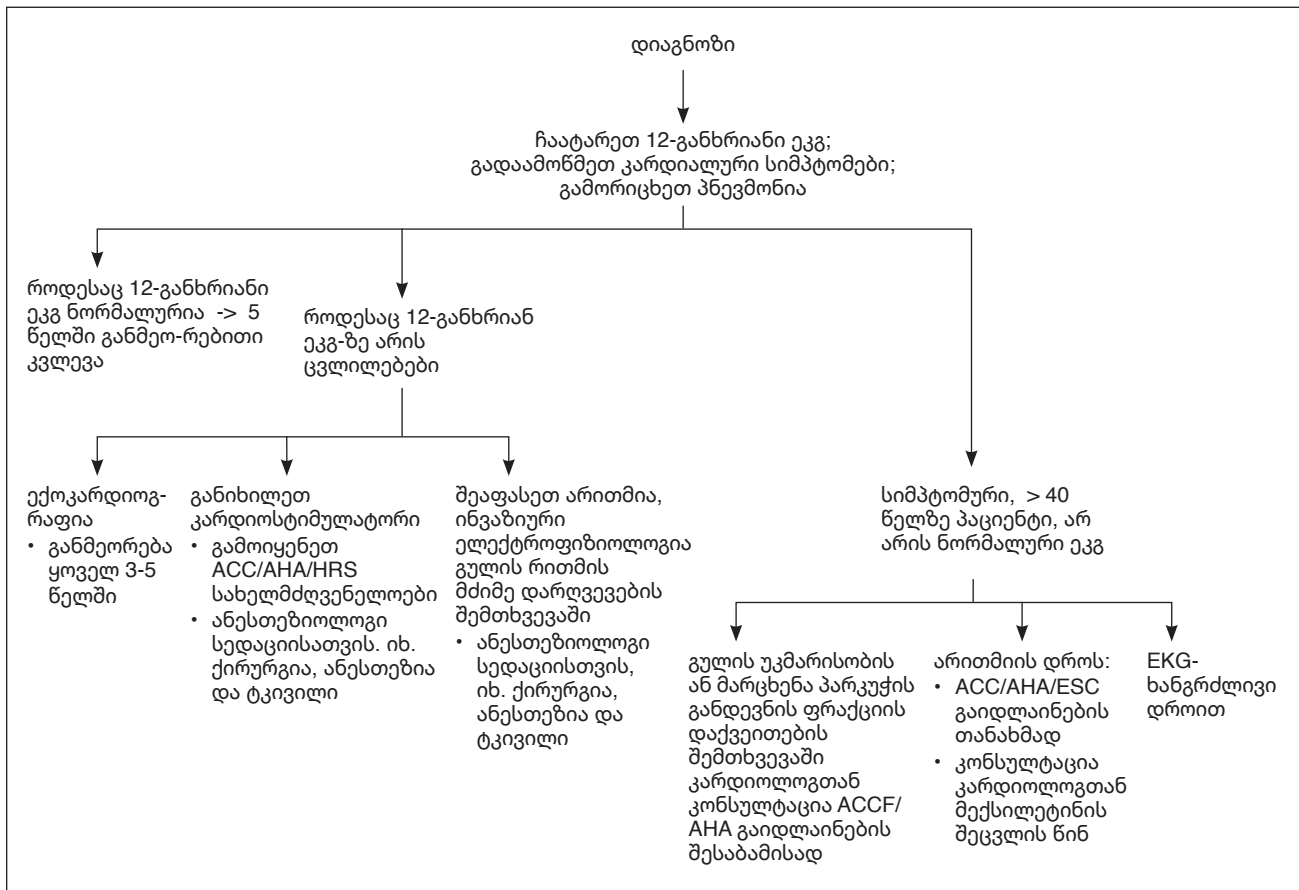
დიაგნოზი

ჩაატარეთ 12-განხრიანი ეკგ; გადაამოწმეთ კარდიალური სიმპტომები; გამორიცხეთ პნევმონია

როდესაც 12-განხრიანი ეკგ ნორმალურია -> 5 წელში განმეორ-რებითი კვლევა

როდესაც 12-განხრიან ეკგ-ზე არის ცვლილებები

ექოკარდიოგრაფია
• განმეორება ყოველ 3-5 წელში

განიხილეთ კარდიოსტიმულატორი
• გამოიყენეთ ACC/AHA/HRS სახელმძღვენელოები
• ანესთეზიოლოგი სედაციისათვის. იხ. ქირურგია, ანესთეზია და ტკივილი

შეაფასეთ არითმია, ინვაზიური ელექტროფიზიოლოგია გულის რითმის მძიმე დარღვევების შემთხვევაში
• ანესთეზიოლოგი სედაციისთვის, იხ. ქირურგია, ანესთეზია და ტკივილი

სიმპტომური, > 40 წელზე პაციენტი, არ არის ნორმალური ეკგ

გულის უკმარისობის ან მარცხენა პარკუჭის განდევნის ფრაქციის დაქვეითების შემთხვევაში კარდიოლოგთან კონსულტაცია ACCF/ AHA გაიდლაინების შესაბამისად

არითმიის დროს:
• ACC/AHA/ESC გაიდლაინების თანახმად
• კონსულტაცია კარდიოლოგთან მექსილეტინის შეცვლის წინ

EKG-ხანგრძლივი დროით